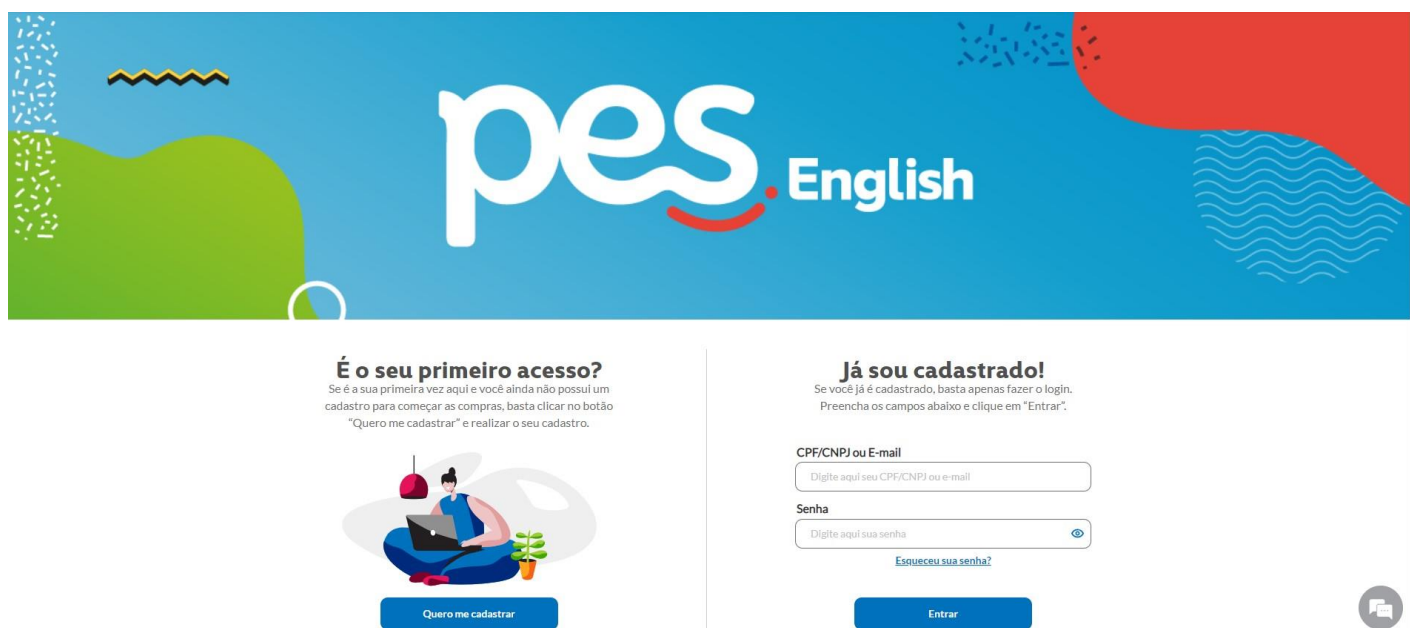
pes. English

É o seu primeiro acesso?
Se é a sua primeira vez aqui e você ainda não possui um cadastro para começar as compras, basta clicar no botão "Quero me cadastrar" e realizar o seu cadastro.

Quero me cadastrar

Já sou cadastrado!
Se você já é cadastrado, basta apenas fazer o login. Preencha os campos abaixo e clique em "Entrar".

CPF/CNPJ ou E-mail
Digite aqui seu CPF/CNPJ ou e-mail

Senha
Digite aqui sua senha

Esqueceu sua senha?

Entrar